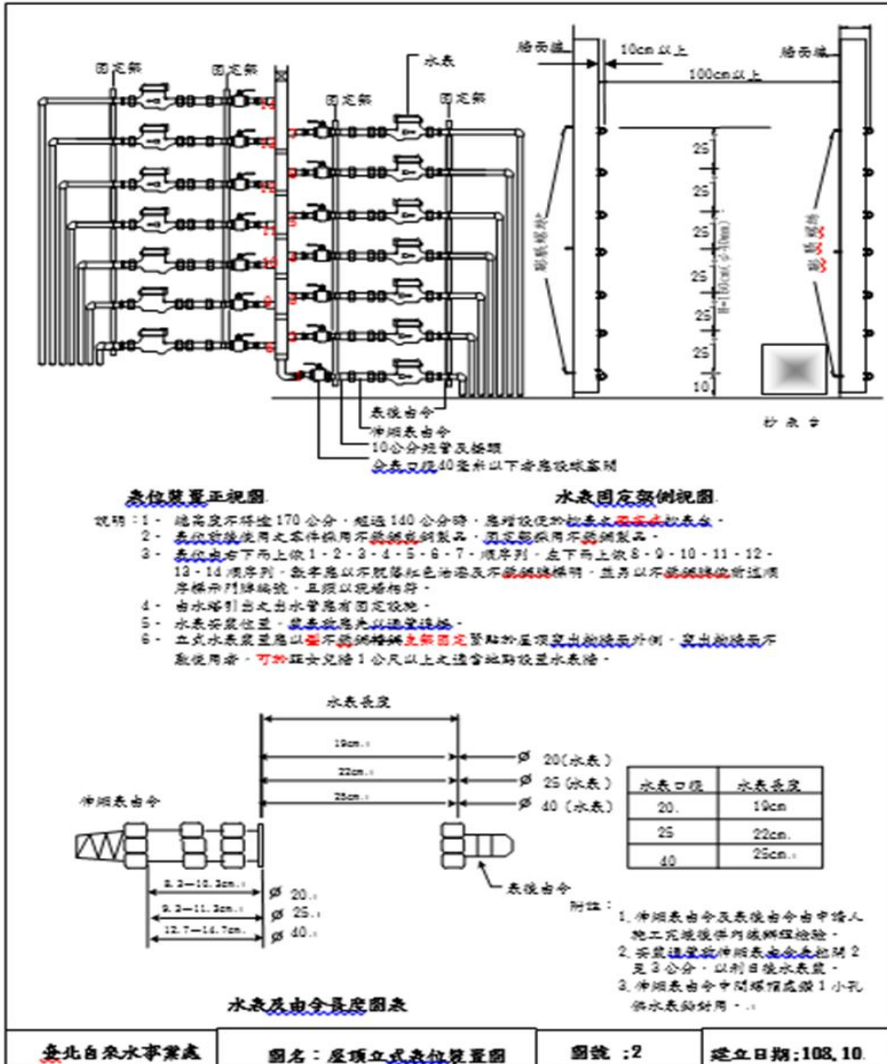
固定架 固定架 水表 固定架 固定架

牆面線 10cm 以上 牆面線 100cm 以上

25 25 25 25 25 10

H=150cm(含10cm)

表後由令
伸縮表由令
10公分短管及接頭
口徑40毫米以下者應設球塞閥

水表台

表位裝置正視圖

水表固定架側視圖

說明：1、總高度不得超過170公分，超過140公分時，應增設便於抄表之固定式抄表台。
2、表位前後用之零件採用不銹鋼製品，固定架採用不銹鋼製品。
3、表位由右下而上依1、2、3、4、5、6、7、順序列，左下而上依8、9、10、11、12、13、14順序列，套管應以不脫落紅色油漆及不銹鋼片標明，並另以不銹鋼線依前述順序標示門牌編號，且須以現場相符。
4、由水塔引出之出水管應有固定設施。
5、水表安裝位置，應考慮易於維護檢修。
6、立式水表裝置應以螺不銹鋼螺絲支架固定緊貼於屋頂突出物牆面外側，突出物牆面不敷使用者，可於距女兒牆1公尺以上之適當地點設置水表牆。

水表長度

19cm
22cm
25cm

Ø 20(水表)
Ø 25(水表)
Ø 40(水表)

伸縮表由令

8.3~10.3cm
9.3~11.3cm
12.7~14.7cm

Ø 20
Ø 25
Ø 40

表後由令

| 水表口徑 | 水表長度 |
|---|---|
| 20 | 19cm |
| 25 | 22cm |
| 40 | 25cm |

附註：
1. 伸縮表由令及表後由令由申請人施工完竣後併內線辦理檢驗。
2. 安裝週邊設伸縮表由令未拉開2至3公分，以利日後水表裝。
3. 伸縮表由令中間螺帽處鑽1小孔供水表封用。

水表及由令長度圖表

臺北自來水事業處 | 圖名：屋頂立式表位裝置圖 | 圖號 :2 | 建立日期:108.10.